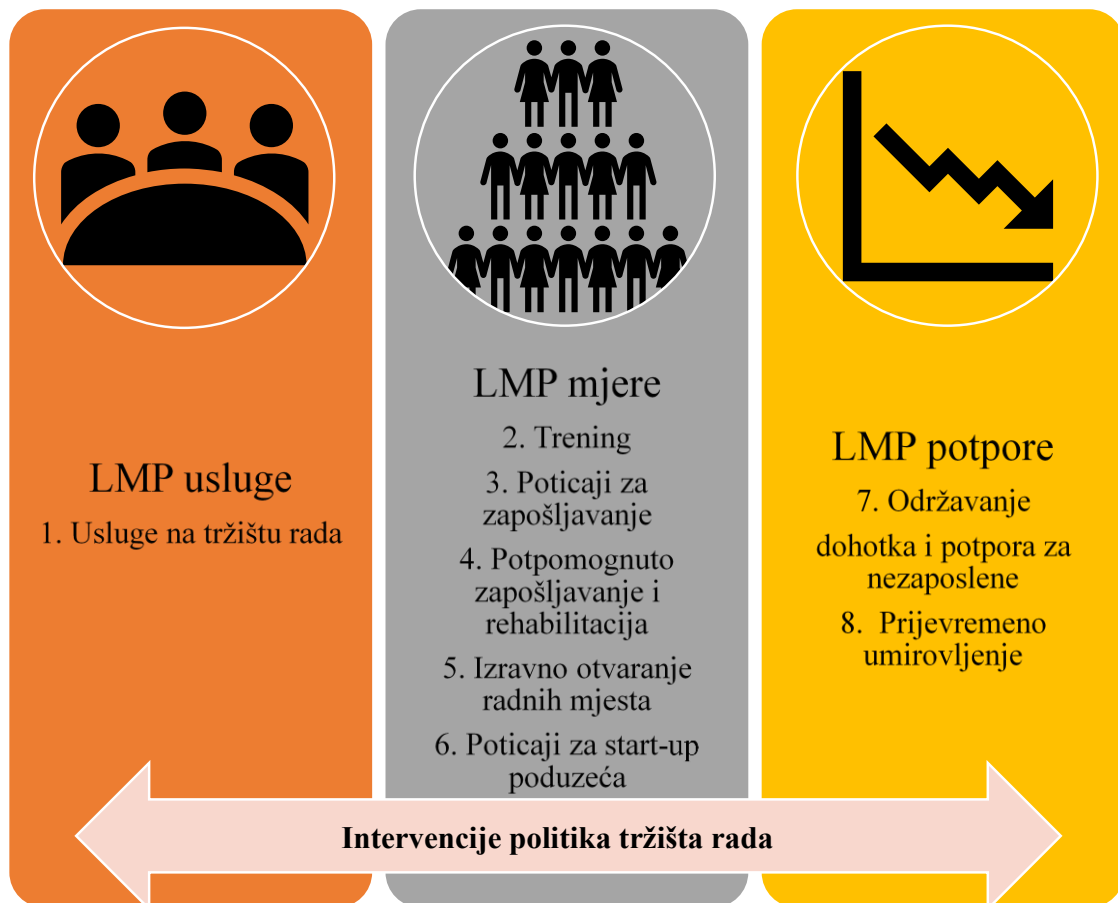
LMP usluge

1. Usluge na tržištu rada

LMP mjere

2. Trening

3. Poticaji za zapošljavanje

4. Potpomognuto zapošljavanje i rehabilitacija

5. Izravno otvaranje radnih mjesta

6. Poticaji za start-up poduzeća

LMP potpore

7. Održavanje

dohotka i potpora za nezaposlene

8. Prijevremeno umirovljenje

Intervencije politika tržišta rada